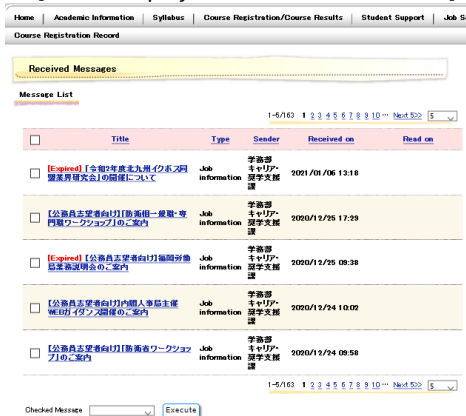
Home | Academic Information | Syllabus | Course Registration/Course Results | Student Support | Job S

Course Registration Record

Received Messages

Message List

1-5/163 1 2 3 4 5 6 7 8 9 10... Next 5>> 5

| | Title | Type | Sender | Received on | Read on |
|---|---|---|---|---|---|
| ☐ | [Expired] 【令和2年度北九州イクボス同盟業界研究会】の開催について | Job information | 学務部キャリア・就学支援課 | 2021/01/06 13:18 | |
| ☐ | 【公務員志望者向け】「防衛省一般職・専門職ワークショップ」のご案内 | Job information | 学務部キャリア・就学支援課 | 2020/12/25 17:29 | |
| ☐ | [Expired] 【公務員志望者向け】福岡労働局業務説明会のご案内 | Job information | 学務部キャリア・就学支援課 | 2020/12/25 09:38 | |
| ☐ | 【公務員志望者向け】内閣人事局主催WEBガイダンス開催のご案内 | Job information | 学務部キャリア・就学支援課 | 2020/12/24 10:02 | |
| ☐ | 【公務員志望者向け】「防衛省ワークショップ」のご案内 | Job information | 学務部キャリア・就学支援課 | 2020/12/24 09:58 | |

1-5/163 1 2 3 4 5 6 7 8 9 10... Next 5>> 5

Checked Message Execute